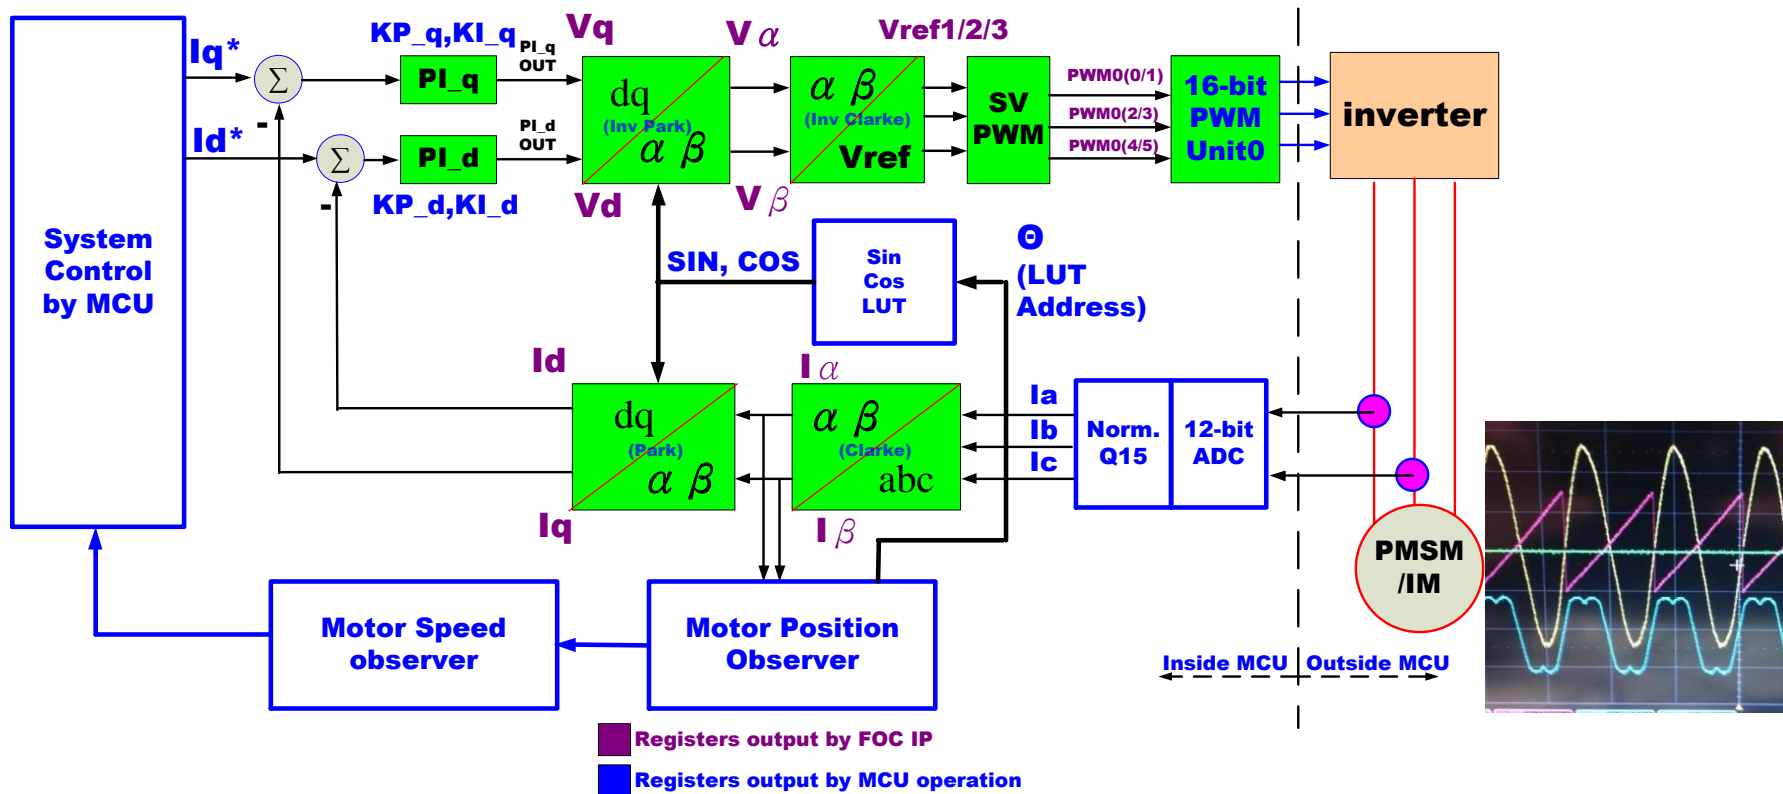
System Control by MCU

Iq*

Id*

-

-

$\Sigma$

$\Sigma$

KP_q,KI_q

PI_q OUT

PI_q

PI_d

PI_d OUT

KP_d,KI_d

Vq

Vd

dq (Inv Park) $\alpha$ $\beta$

V $\alpha$

V $\beta$

Vref1/2/3

$\alpha$ $\beta$ (Inv Clarke) Vref

SV PWM

PWM0(0/1)

PWM0(2/3)

PWM0(4/5)

16-bit PWM Unit0

inverter

SIN, COS

Sin Cos LUT

Θ (LUT Address)

Id

Iq

dq (Park) $\alpha$ $\beta$

I $\alpha$

I $\beta$

$\alpha$ $\beta$ (Clarke) abc

Ia

Ib

Ic

Norm. Q15

12-bit ADC

PMSM /IM

Motor Speed observer

Motor Position Observer

Inside MCU

Outside MCU

Registers output by FOC IP

Registers output by MCU operation